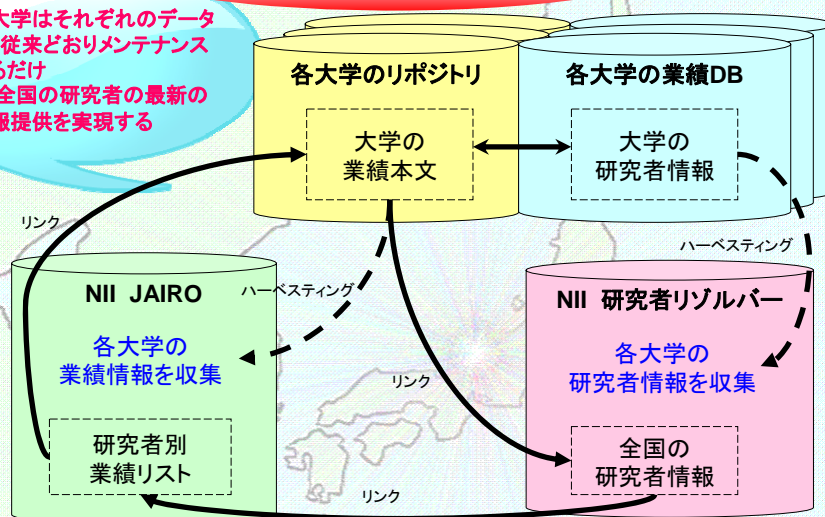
大学はそれぞれのデータ
従来どおりメンテナンス
るだけ
全国の研究者の最新の
報提供を実現する

各大学のリポジトリ

大学の
業績本文

各大学の業績DB

大学の
研究者情報

リンク

ハーベスティング

NII JAIRO

各大学の
業績情報を収集

研究者別
業績リスト

ハーベスティング

リンク

NII 研究者リゾルバー

各大学の
研究者情報を収集

全国の
研究者情報

リンク